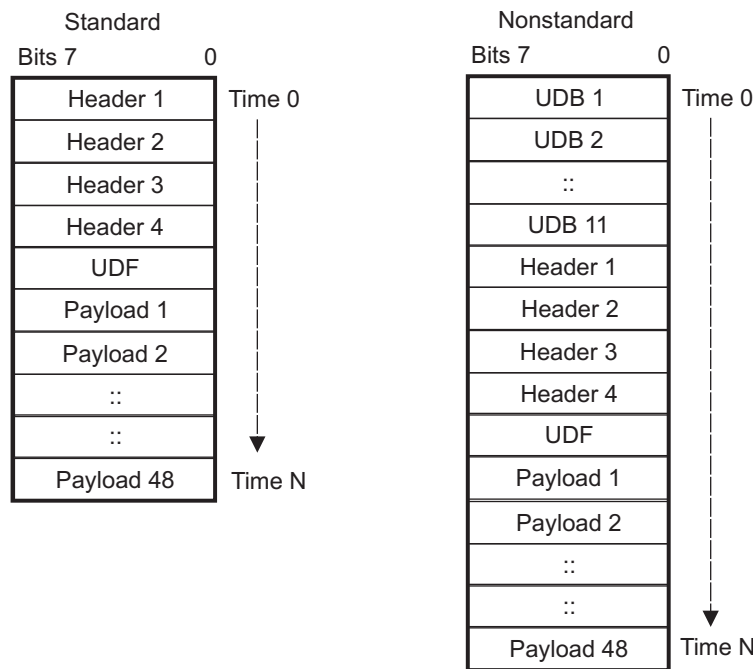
Standard

Bits 7 0

Header 1
Header 2
Header 3
Header 4
UDF
Payload 1
Payload 2
::
::
Payload 48

Time 0

Time N

Nonstandard

Bits 7 0

UDB 1
UDB 2
::
UDB 11
Header 1
Header 2
Header 3
Header 4
UDF
Payload 1
Payload 2
::
::
Payload 48

Time 0

Time N